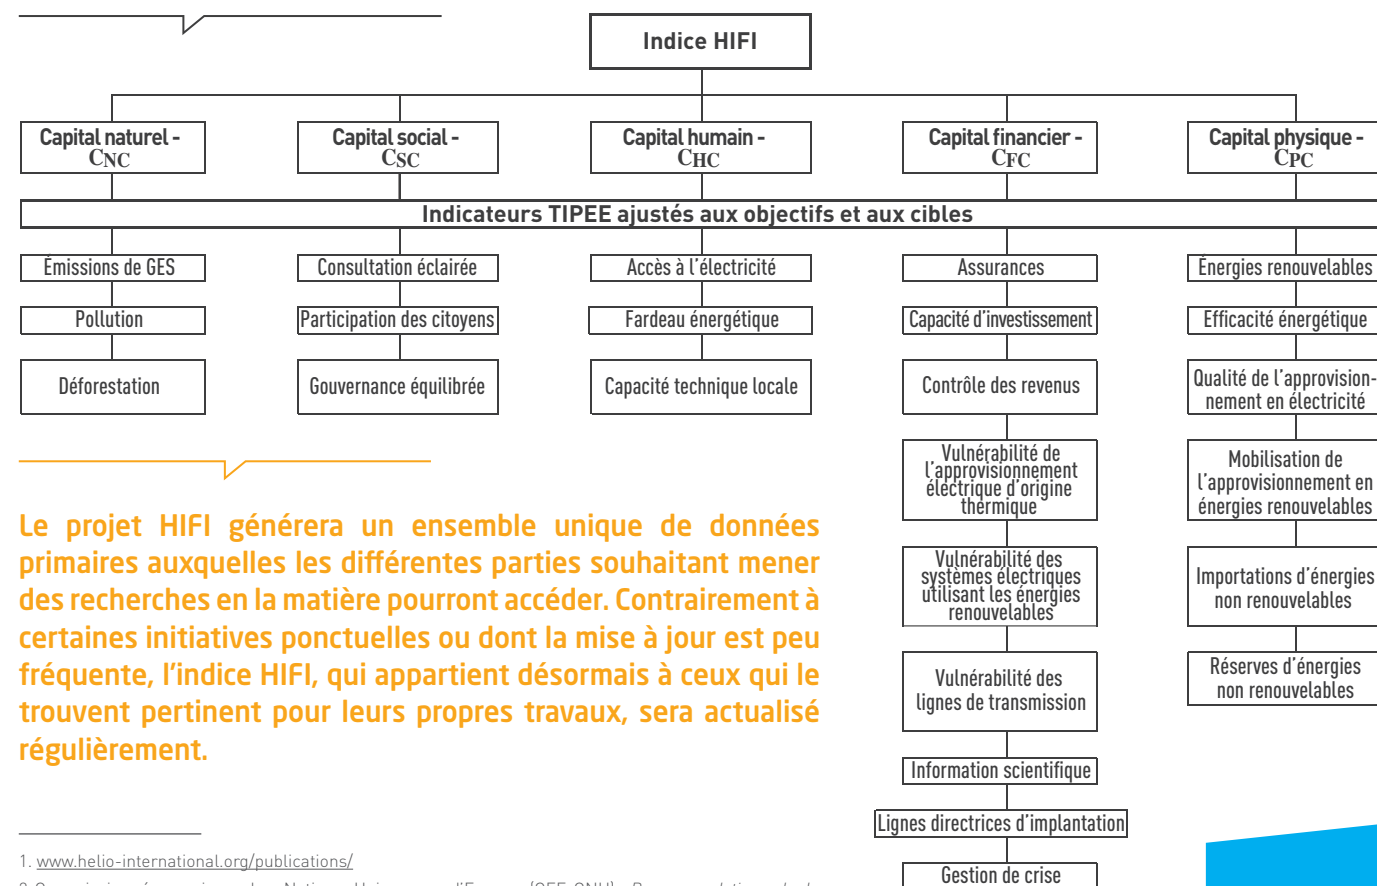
Indice HIFI

Capital naturel - $C_{NC}$

Capital social - $C_{SC}$

Capital humain - $C_{HC}$

Capital financier - $C_{FC}$

Capital physique - $C_{PC}$

Indicateurs TIPEE ajustés aux objectifs et aux cibles

Émissions de GES

Pollution

Déforestation

Consultation éclairée

Participation des citoyens

Gouvernance équilibrée

Accès à l'électricité

Fardeau énergétique

Capacité technique locale

Assurances

Capacité d'investissement

Contrôle des revenus

Vulnérabilité de l'approvisionnement électrique d'origine thermique

Vulnérabilité des systèmes électriques utilisant les énergies renouvelables

Vulnérabilité des lignes de transmission

Information scientifique

Lignes directrices d'implantation

Gestion de crise

Énergies renouvelables

Efficacité énergétique

Qualité de l'approvisionnement en électricité

Mobilisation de l'approvisionnement en énergies renouvelables

Importations d'énergies non renouvelables

Réserves d'énergies non renouvelables

Le projet HIFI générera un ensemble unique de données primaires auxquelles les différentes parties souhaitant mener des recherches en la matière pourront accéder. Contrairement à certaines initiatives ponctuelles ou dont la mise à jour est peu fréquente, l'indice HIFI, qui appartient désormais à ceux qui le trouvent pertinent pour leurs propres travaux, sera actualisé régulièrement.

1. www.helio-international.org/publications/

2. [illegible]